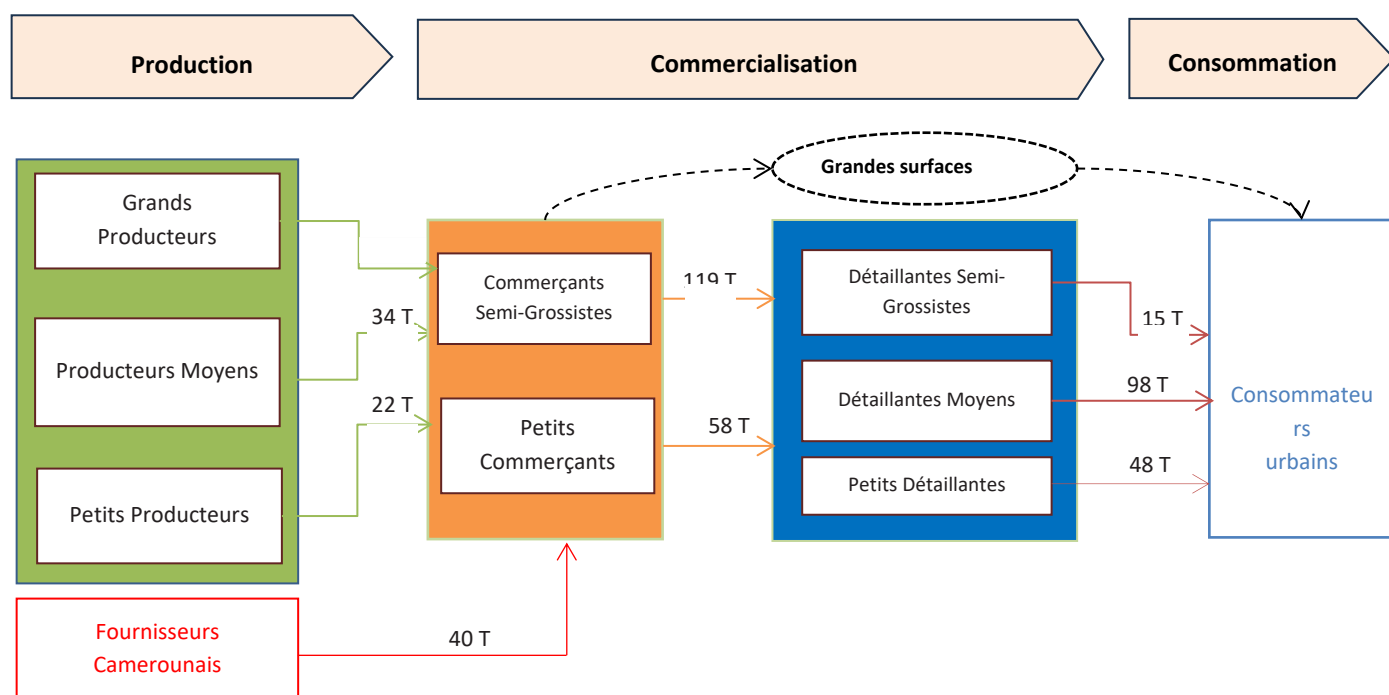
Production

Commercialisation

Consommation

Grandes surfaces

Grands Producteurs

Producteurs Moyens

Petits Producteurs

34 T

22 T

Commerçants Semi-Grossistes

Petits Commerçants

119 T

58 T

Détaillantes Semi-Grossistes

Détaillantes Moyens

Petits Détaillantes

15 T

98 T

48 T

Consommateu rs urbains

Fournisseurs Camerounais

40 T